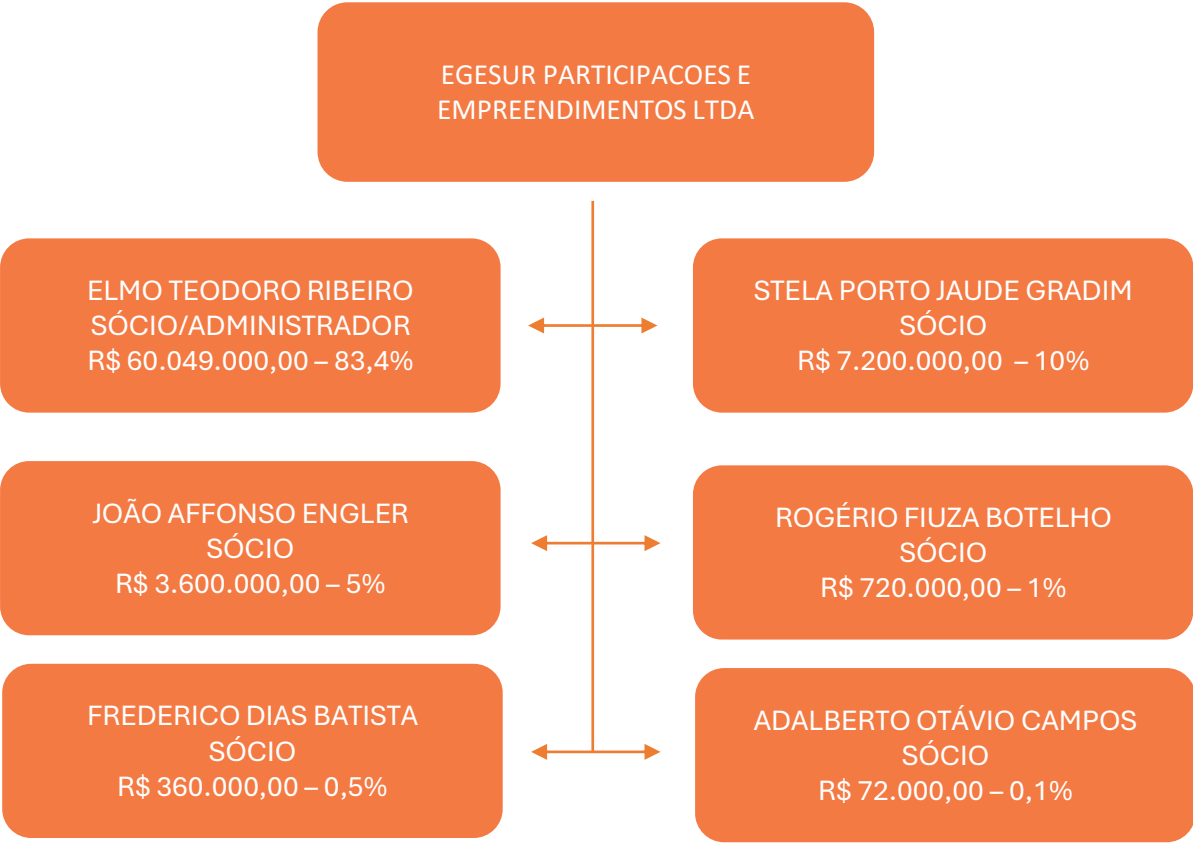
EGESUR PARTICIPACOES E EMPREENDIMENTOS LTDA

ELMO TEODORO RIBEIRO
SÓCIO/ADMINISTRADOR
R$ 60.049.000,00 – 83,4%

STELA PORTO JAUDE GRADIM
SÓCIO
R$ 7.200.000,00 – 10%

JOÃO AFFONSO ENGLER
SÓCIO
R$ 3.600.000,00 – 5%

ROGÉRIO FIUZA BOTELHO
SÓCIO
R$ 720.000,00 – 1%

FREDERICO DIAS BATISTA
SÓCIO
R$ 360.000,00 – 0,5%

ADALBERTO OTÁVIO CAMPOS
SÓCIO
R$ 72.000,00 – 0,1%